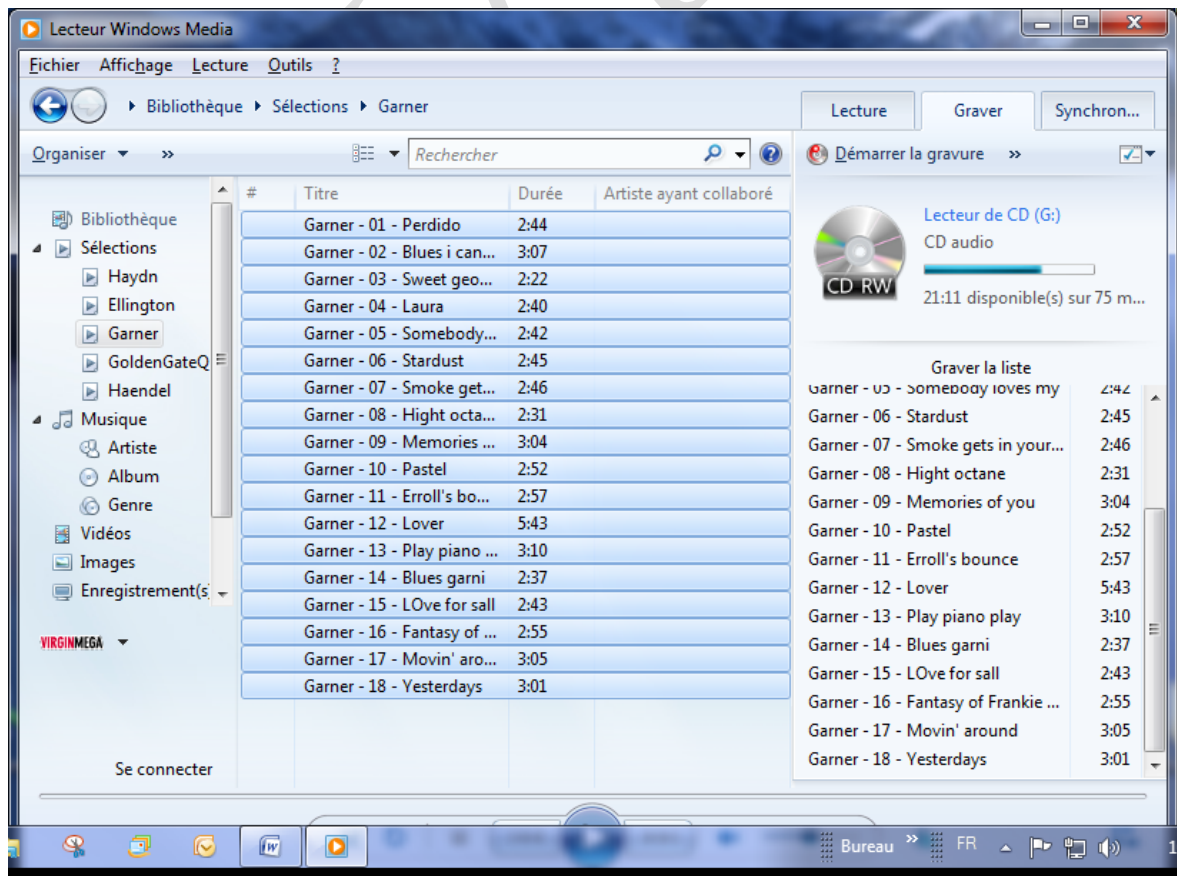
Lecteur Windows Media

Fichier Affichage Lecture Outils ?

Bibliothèque ▸ Sélections ▸ Garner

Lecture | Graver | Synchron...

Organiser ▾ »

Rechercher

Démarrer la gravure »

Bibliothèque
Sélections
Haydn
Ellington
Garner
GoldenGateQ
Haendel
Musique
Artiste
Album
Genre
Vidéos
Images
Enregistrement(s)

VIRGINMEGA

Se connecter

| # | Titre | Durée | Artiste ayant collaboré |
|---|---|---|---|
| | Garner - 01 - Perdido | 2:44 | |
| | Garner - 02 - Blues i can... | 3:07 | |
| | Garner - 03 - Sweet geo... | 2:22 | |
| | Garner - 04 - Laura | 2:40 | |
| | Garner - 05 - Somebody... | 2:42 | |
| | Garner - 06 - Stardust | 2:45 | |
| | Garner - 07 - Smoke get... | 2:46 | |
| | Garner - 08 - Hight octa... | 2:31 | |
| | Garner - 09 - Memories ... | 3:04 | |
| | Garner - 10 - Pastel | 2:52 | |
| | Garner - 11 - Erroll's bo... | 2:57 | |
| | Garner - 12 - Lover | 5:43 | |
| | Garner - 13 - Play piano ... | 3:10 | |
| | Garner - 14 - Blues garni | 2:37 | |
| | Garner - 15 - LOve for sall | 2:43 | |
| | Garner - 16 - Fantasy of ... | 2:55 | |
| | Garner - 17 - Movin' aro... | 3:05 | |
| | Garner - 18 - Yesterdays | 3:01 | |

CD RW
Lecteur de CD (G:)
CD audio
21:11 disponible(s) sur 75 m...

Graver la liste

| | |
|---|---|
| Garner - 05 - Somebody loves my | 2:42 |
| Garner - 06 - Stardust | 2:45 |
| Garner - 07 - Smoke gets in your... | 2:46 |
| Garner - 08 - Hight octane | 2:31 |
| Garner - 09 - Memories of you | 3:04 |
| Garner - 10 - Pastel | 2:52 |
| Garner - 11 - Erroll's bounce | 2:57 |
| Garner - 12 - Lover | 5:43 |
| Garner - 13 - Play piano play | 3:10 |
| Garner - 14 - Blues garni | 2:37 |
| Garner - 15 - LOve for sall | 2:43 |
| Garner - 16 - Fantasy of Frankie ... | 2:55 |
| Garner - 17 - Movin' around | 3:05 |
| Garner - 18 - Yesterdays | 3:01 |

Bureau » FR